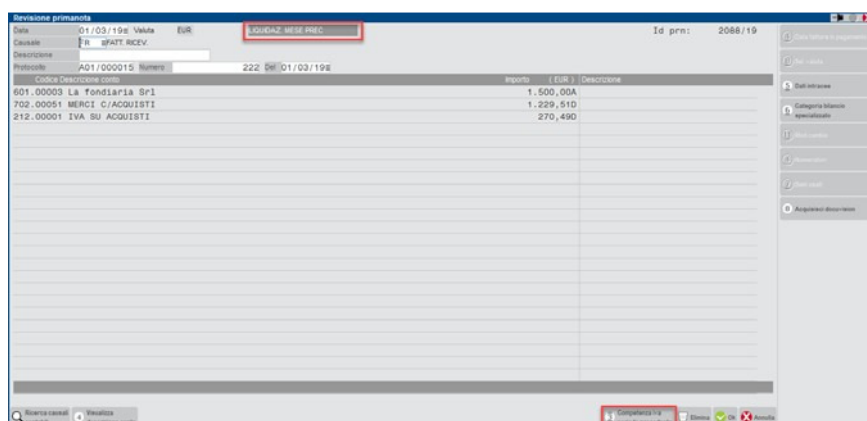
Revisione primanota

Data 01/03/19 Valuta EUR LIQUIDAZ. MESE PREC

Id prn: 2088/19

Causale FR FATT. RICEV.

Descrizione

Protocollo A01/000015 Numero 222 Del 01/03/19

| Codice Descrizione conto | Importo (EUR) | Descrizione |
|---|---|---|
| 601.00003 La fondiaria Srl | 1.500,00A | |
| 702.00051 MERCI C/ACQUISTI | 1.229,51D | |
| 212.00001 IVA SU ACQUISTI | 270,49D | |

Data fattura e pagamento

Rel. valuta

Dati intrastat

Categoria bilancio specializzato

Movi. centro

Annotazioni

Dati studi

Acquisizioni docu-ments

Ricerca causali

Visualizza

Competenza iva

Elimina

Ok

Annulla